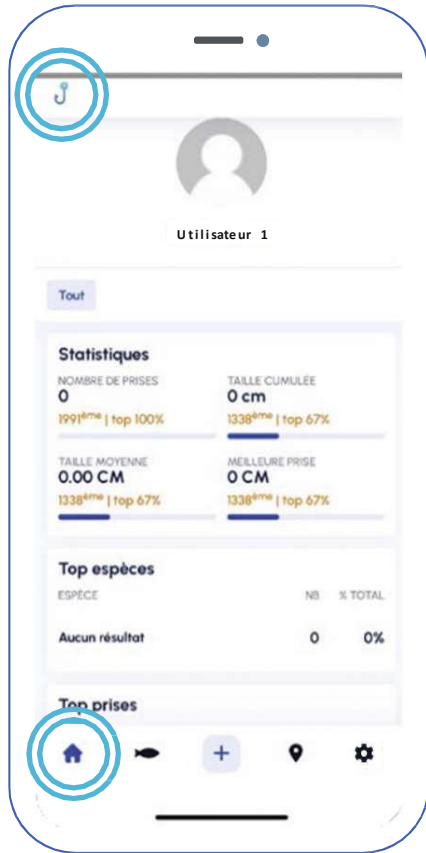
Utilisateur 1

Tout

Statistiques

NOMBRE DE PRISES
0
1991$^{ème}$ | top 100%

TAILLE CUMULÉE
0 cm
1338$^{ème}$ | top 67%

TAILLE MOYENNE
0.00 CM
1338$^{ème}$ | top 67%

MEILLEURE PRISE
0 CM
1338$^{ème}$ | top 67%

Top espèces

| ESPÈCE | NB | % TOTAL |
|---|---|---|
| Aucun résultat | 0 | 0% |

Top prises

+